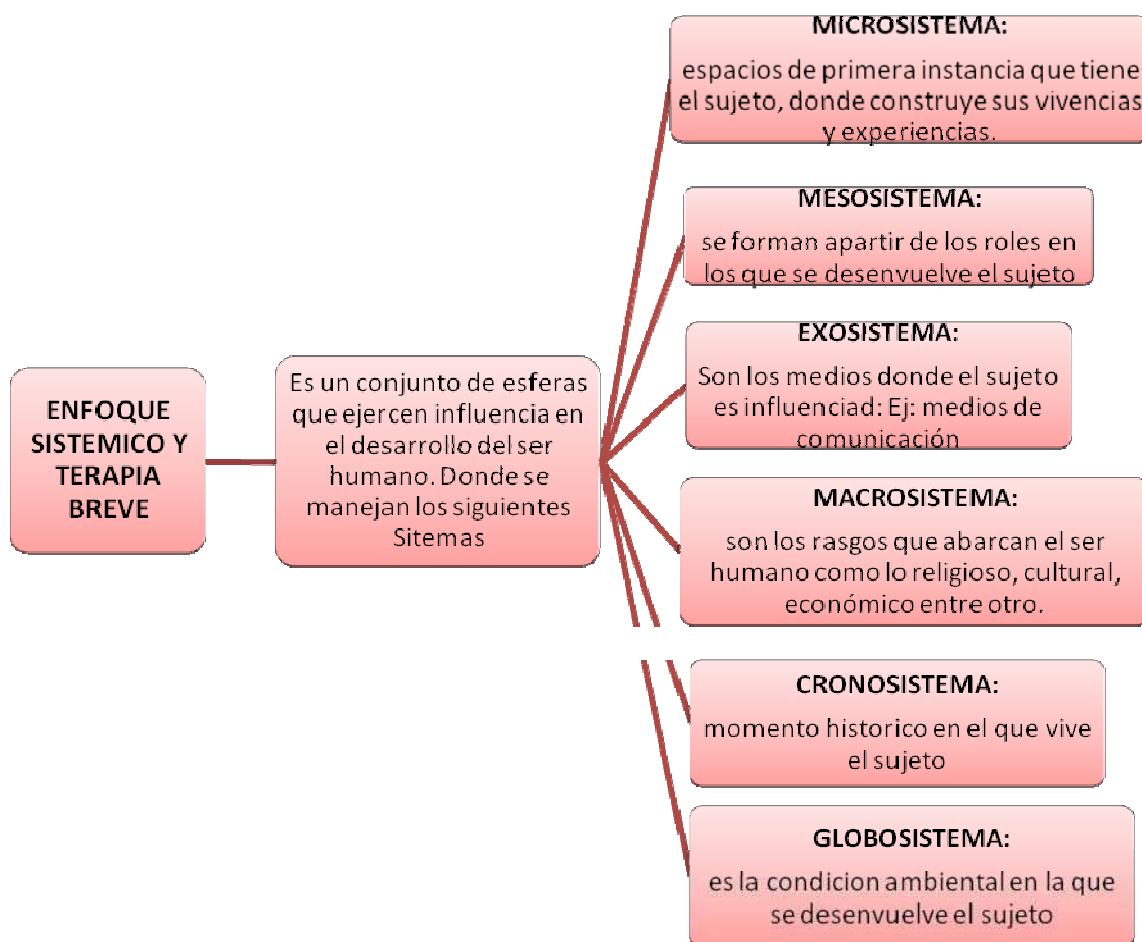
ENFOQUE SISTEMICO Y TERAPIA BREVE

Es un conjunto de esferas que ejercen influencia en el desarrollo del ser humano. Donde se manejan los siguientes Sitemas

MICROSISTEMA:
espacios de primera instancia que tiene el sujeto, donde construye sus vivencias y experiencias.

MESOSISTEMA:
se forman apartir de los roles en los que se desenvuelve el sujeto

EXOSISTEMA:
Son los medios donde el sujeto es influenciad: Ej: medios de comunicación

MACROSISTEMA:
son los rasgos que abarcan el ser humano como lo religioso, cultural, económico entre otro.

CRONOSISTEMA:
momento historico en el que vive el sujeto

GLOBOSISTEMA:
es la condicion ambiental en la que se desenvuelve el sujeto